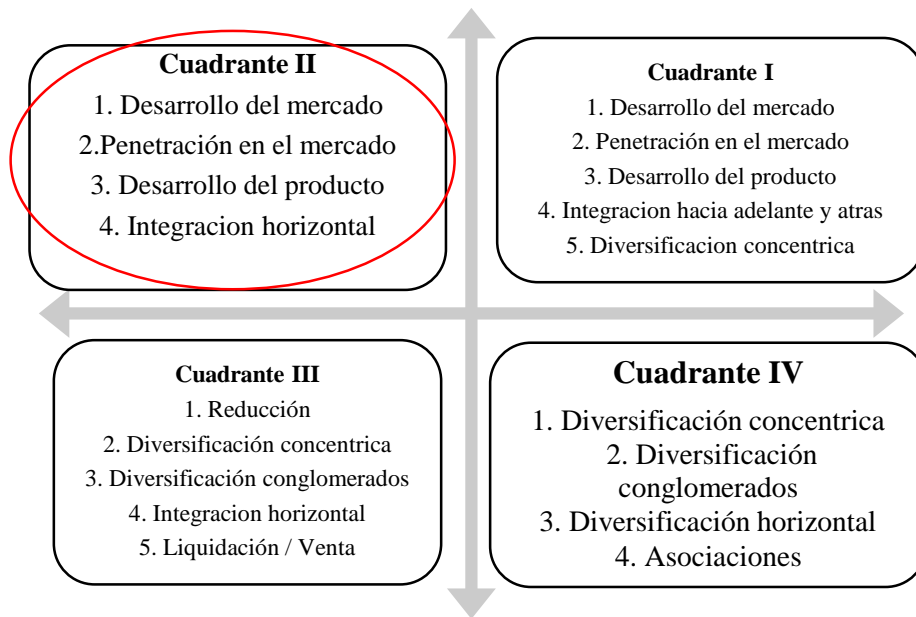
**Cuadrante II**
1. Desarrollo del mercado
2.Penetración en el mercado
3. Desarrollo del producto
4. Integracion horizontal

**Cuadrante I**
1. Desarrollo del mercado
2. Penetración en el mercado
3. Desarrollo del producto
4. Integracion hacia adelante y atras
5. Diversificacion concentrica

**Cuadrante III**
1. Reducción
2. Diversificación concentrica
3. Diversificación conglomerados
4. Integracion horizontal
5. Liquidación / Venta

**Cuadrante IV**
1. Diversificación concentrica
2. Diversificación conglomerados
3. Diversificación horizontal
4. Asociaciones